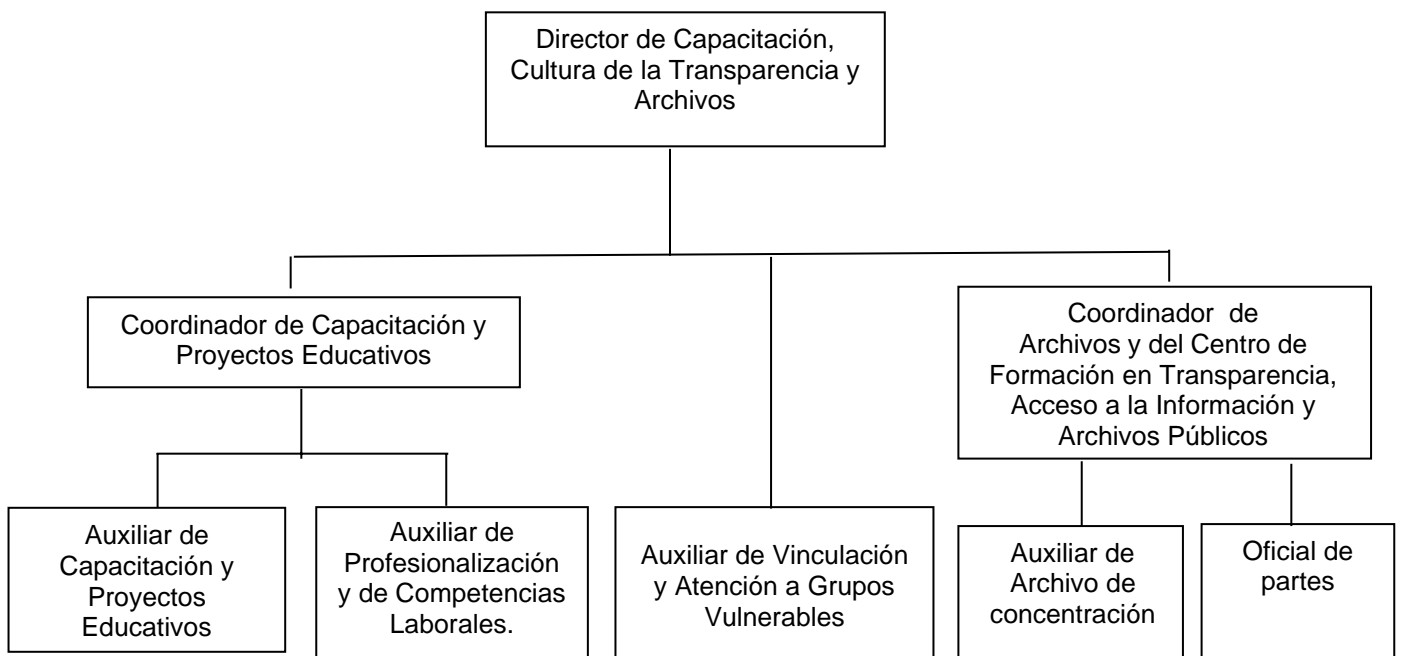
Director de Capacitación, Cultura de la Transparencia y Archivos

Coordinador de Capacitación y Proyectos Educativos

Coordinador de Archivos y del Centro de Formación en Transparencia, Acceso a la Información y Archivos Públicos

Auxiliar de Capacitación y Proyectos Educativos

Auxiliar de Profesionalización y de Competencias Laborales.

Auxiliar de Vinculación y Atención a Grupos Vulnerables

Auxiliar de Archivo de concentración

Oficial de partes